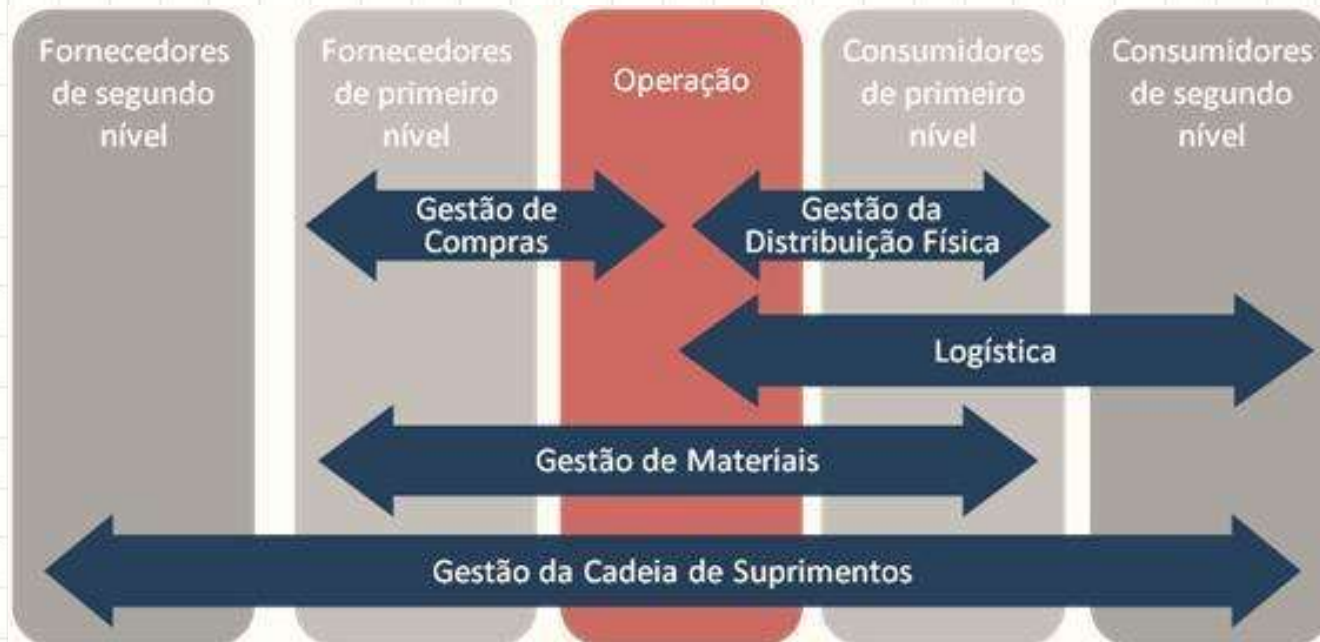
Fornecedores de segundo nível

Fornecedores de primeiro nível

Operação

Consumidores de primeiro nível

Consumidores de segundo nível

Gestão de Compras

Gestão da Distribuição Física

Logística

Gestão de Materiais

Gestão da Cadeia de Suprimentos